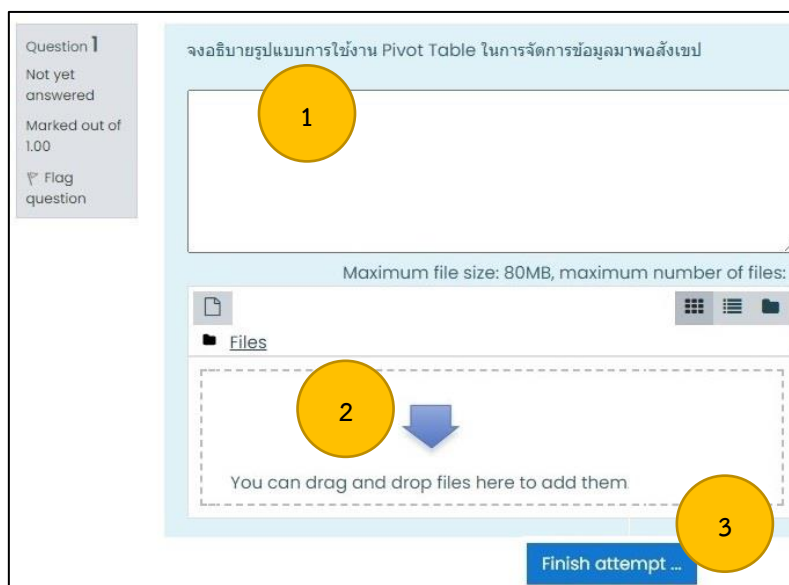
Question 1
Not yet answered
Marked out of 1.00
Flag question

จงอธิบายรูปแบบการใช้งาน Pivot Table ในการจัดการข้อมูลมาพอสังเขป

1

Maximum file size: 80MB, maximum number of files:

Files

2

You can drag and drop files here to add them

3

Finish attempt ...